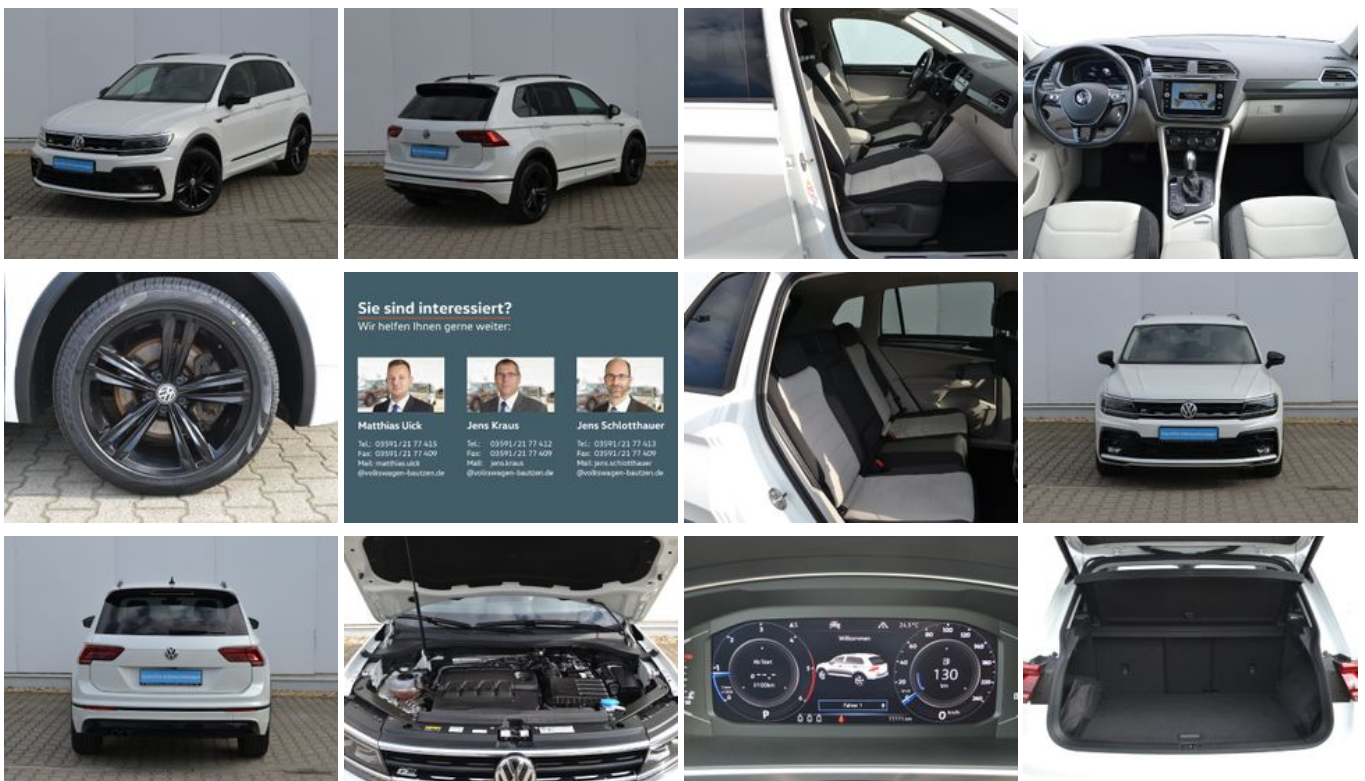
Sie sind interessiert?
Wir helfen Ihnen gerne weiter:

Matthias Uick
Tel.: 03591/21 77 415
Fax: 03591/21 77 409
Mail: matthias.uick
@volkswagen-bautzen.de

Jens Kraus
Tel.: 03591/21 77 412
Fax: 03591/21 77 409
Mail: jens.kraus
@volkswagen-bautzen.de

Jens Schlotthauer
Tel.: 03591/21 77 413
Fax: 03591/21 77 409
Mail: jens.schlotthauer
@volkswagen-bautzen.de

Willkommen
24.5°C
130
km/h
P
Fahrer 1